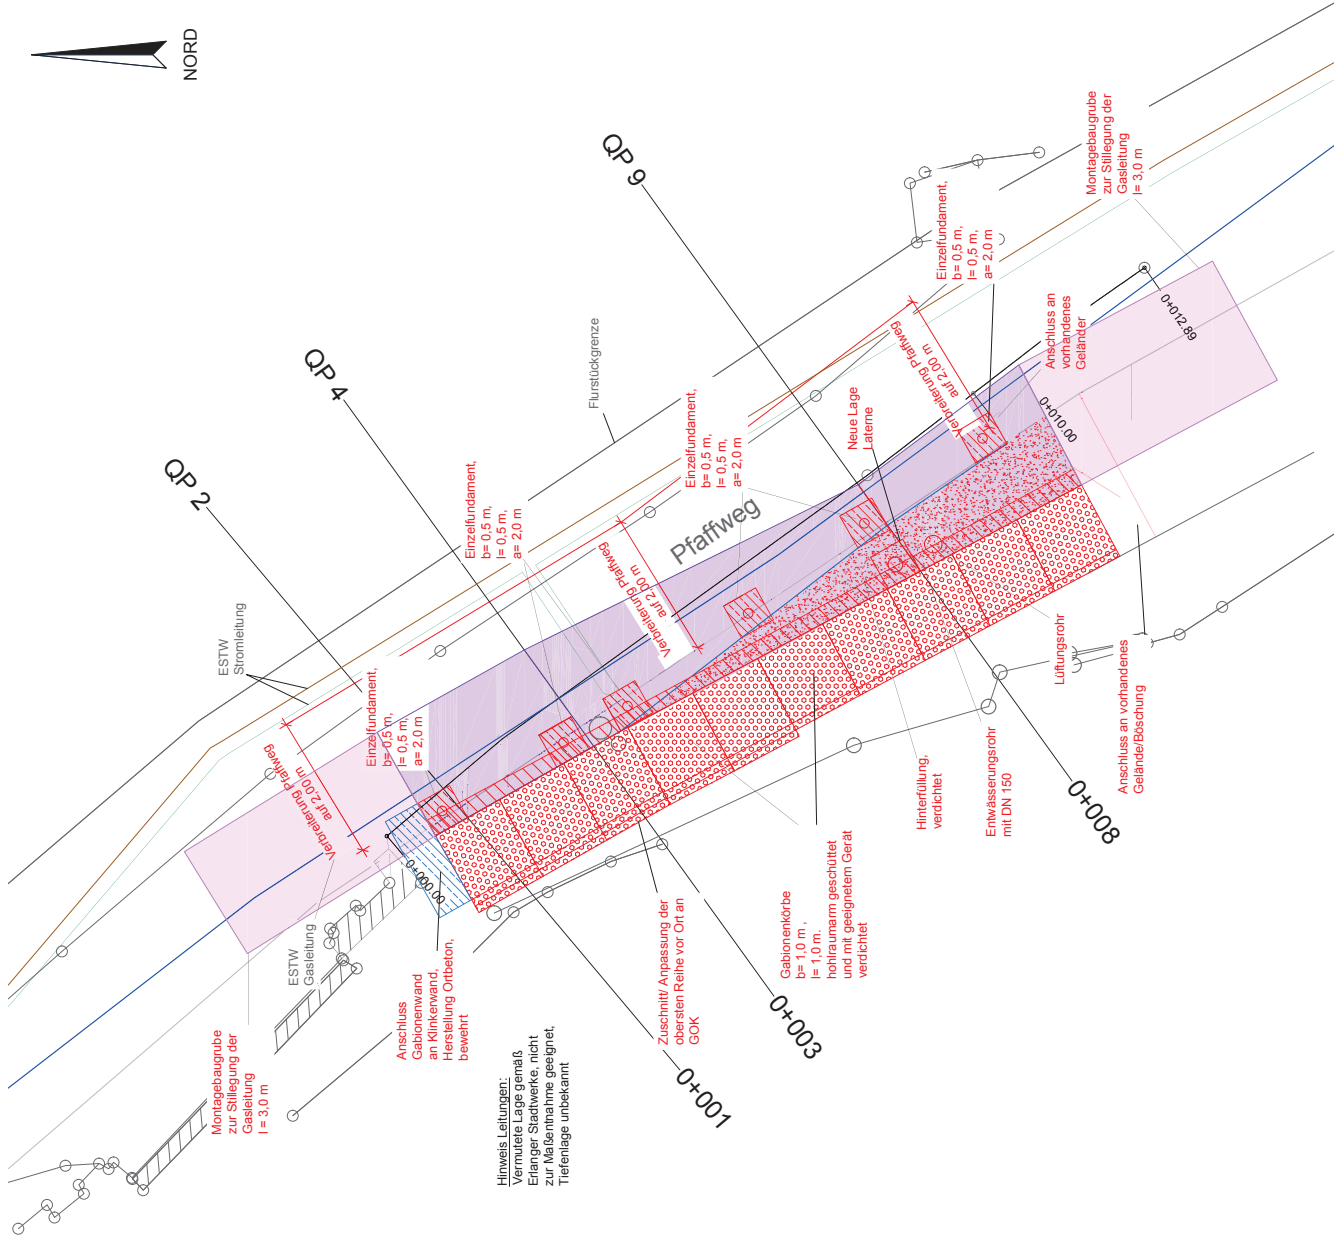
NORD

QP 9

QP 4

QP 2

Montagebaugrube zur Stilllegung der Gasleitung l= 3,0 m

Einzelfundament, b= 0,5 m, l= 0,5 m, a= 2,0 m

0+012.89

Anschluss an vorhandenes Geländer

Verbreiterung Pfaffweg auf 2,00 m

Flurstückgrenze

Neue Lage Laterne

0+010.00

Einzelfundament, b= 0,5 m, l= 0,5 m, a= 2,0 m

Pfaffweg

Verbreiterung Pfaffweg auf 2,00 m

Einzelfundament, b= 0,5 m, l= 0,5 m, a= 2,0 m

ESTW Stromleitung

Einzelfundament, b= 0,5 m, l= 0,5 m, a= 2,0 m

Verbreiterung Pfaffweg auf 2,00 m

Lüftungsrohr

Anschluss an vorhandenes Gelände/Böschung

Hinterfüllung, verdichtet

Entwässerungsrohr mit DN 150

0+008

0+000.00

ESTW Gasleitung

Gabionenkörbe b= 1,0 m , l= 1,0 m, hohlraumarm geschüttet und mit geeignetem Gerät verdichtet

Zuschnitt/ Anpassung der obersten Reihe vor Ort an GOK

0+003

Anschluss Gabionenwand an Klinkerwand, Herstellung Ortbeton, bewehrt

Montagebaugrube zur Stilllegung der Gasleitung l= 3,0 m

Hinweis Leitungen: Vermutete Lage gemäß Erlanger Stadtwerke, nicht zur Maßentnahme geeignet, Tiefenlage unbekannt

0+001